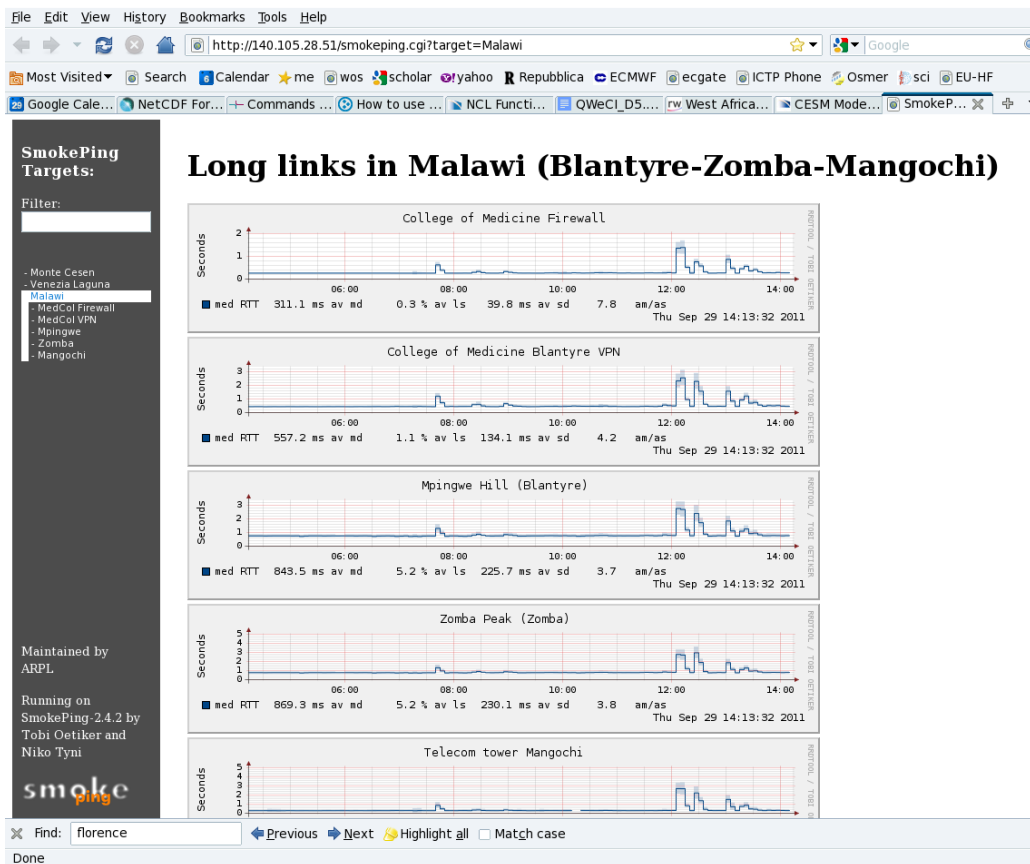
File Edit View History Bookmarks Tools Help

http://140.105.28.51/smokeping.cgi?target=Malawi

Google

Most Visited Search Calendar me wos scholar yahoo Repubblica ECMWF ecgate ICTP Phone Osmer sci EU-HF

Google Cale... NetCDF For... Commands ... How to use ... NCL Functi... QWeCI_D5.... West Africa... CESM Mode... SmokeP...

SmokePing Targets:

Filter:

- Monte Cesen
- Venezia Laguna
Malawi
- MedCol Firewall
- MedCol VPN
- Mpingwe
- Zomba
- Mangochi

Maintained by ARPL

Running on SmokePing-2.4.2 by Tobi Oetiker and Niko Tyni

smoke ping

Long links in Malawi (Blantyre-Zomba-Mangochi)

College of Medicine Firewall

Seconds

2
1
0

06:00 08:00 10:00 12:00 14:00

RRDTOOL / TOBI OETIKER

med RTT 311.1 ms av md 0.3 % av ls 39.8 ms av sd 7.8 am/as

Thu Sep 29 14:13:32 2011

College of Medicine Blantyre VPN

Seconds

3
2
1
0

06:00 08:00 10:00 12:00 14:00

RRDTOOL / TOBI OETIKER

med RTT 557.2 ms av md 1.1 % av ls 134.1 ms av sd 4.2 am/as

Thu Sep 29 14:13:32 2011

Mpingwe Hill (Blantyre)

Seconds

3
2
1
0

06:00 08:00 10:00 12:00 14:00

RRDTOOL / TOBI OETIKER

med RTT 843.5 ms av md 5.2 % av ls 225.7 ms av sd 3.7 am/as

Thu Sep 29 14:13:32 2011

Zomba Peak (Zomba)

Seconds

5
4
3
2
1
0

06:00 08:00 10:00 12:00 14:00

RRDTOOL / TOBI OETIKER

med RTT 869.3 ms av md 5.2 % av ls 230.1 ms av sd 3.8 am/as

Thu Sep 29 14:13:32 2011

Telecom tower Mangochi

Seconds

5
4
3
2
1
0

RRDTOOL / TOBI OETIKER

Find: florence Previous Next Highlight all Match case

Done